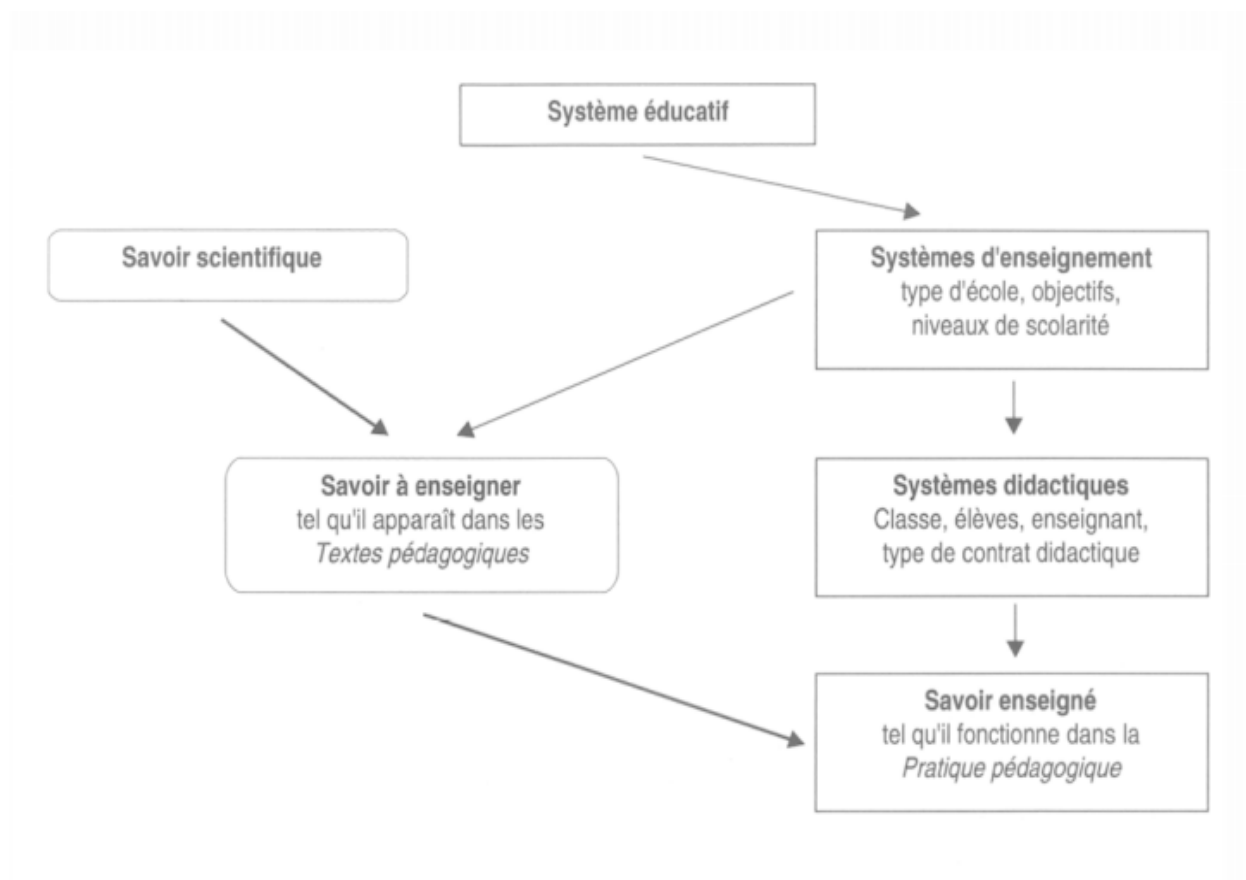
Système éducatif

Savoir scientifique

Systèmes d'enseignement
type d'école, objectifs, niveaux de scolarité

Savoir à enseigner
tel qu'il apparaît dans les *Textes pédagogiques*

Systèmes didactiques
Classe, élèves, enseignant, type de contrat didactique

Savoir enseigné
tel qu'il fonctionne dans la *Pratique pédagogique*